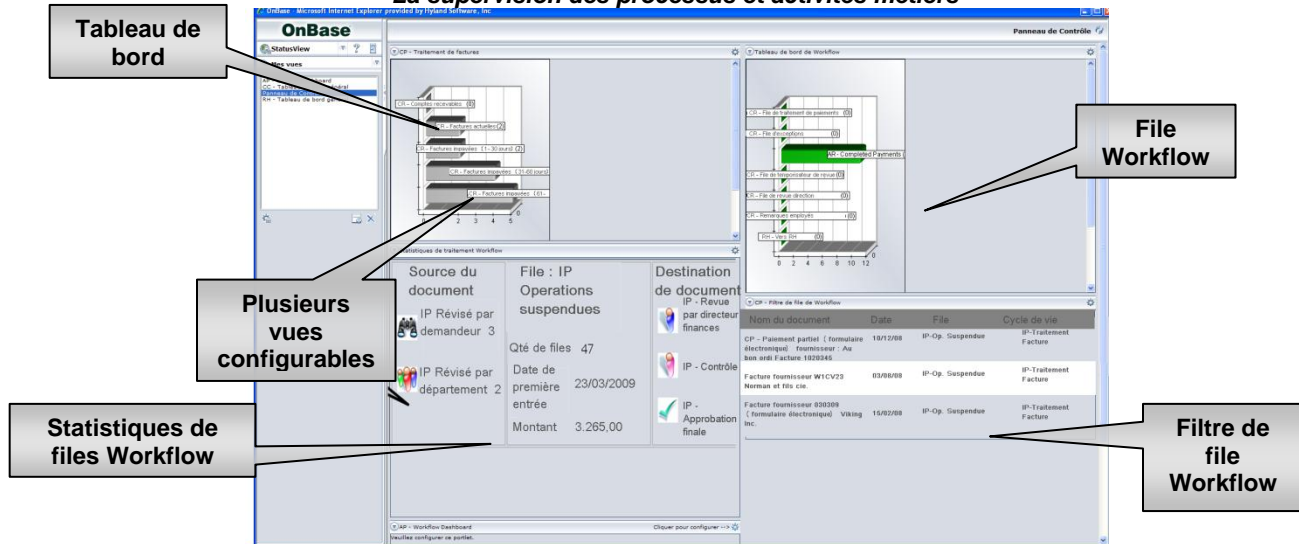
La supervision des processus et activités métiers

OnBase - Microsoft Internet Explorer provided by Hyland Software, Inc.

OnBase

Panneau de Contrôle

Tableau de bord

StatusView

Mes vues

CC - Tableau de bord général
Panneau de Contrôle
RH - Tableau de bord général

CP - Traitement de factures

CR - Comptes recevables (0)
CR - Factures actuelles (2)
CR - Factures impayées (1 - 30 jours) (2)
CR - Factures impayées (31-60 jours)
CR - Factures impayées (61-

Tableau de bord de Workflow

CR - File de traitement de paiements (0)
CR - File d'exceptions (0)
AR - Completed Payments
CR - File de temporisateur de revue (0)
CR - File de revue direction (0)
CR - Remarques employés (0)
RH - Vers RH (0)

0 2 4 6 8 10 12

File Workflow

Statistiques de traitement Workflow

Source du document

IP Révisé par demandeur 3

IP Révisé par département 2

File : IP Operations suspendues

Qté de files 47

Date de première entrée 23/03/2009

Montant 3.265,00

Destination de document

IP - Revue par directeur finances

IP - Contrôle

IP - Approbation finale

Plusieurs vues configurables

CP - Filtre de file de Workflow

| Nom du document | Date | File | Cycle de vie |
|---|---|---|---|
| CP - Paiement partiel (formulaire électronique) fournisseur : Au bon ordi Facture 1020346 | 10/12/08 | IP-Op. Suspendue | IP-Traitement Facture |
| Facture fournisseur W1CV23 Norman et fils cie. | 03/08/08 | IP-Op. Suspendue | IP-Traitement Facture |
| Facture fournisseur 030309 (formulaire électronique) Viking Inc. | 15/02/08 | IP-Op. Suspendue | IP-Traitement Facture |

Statistiques de files Workflow

Filtre de file Workflow

AP - Workflow Dashboard

Cliquer pour configurer -->

Veuillez configurer ce portlet.